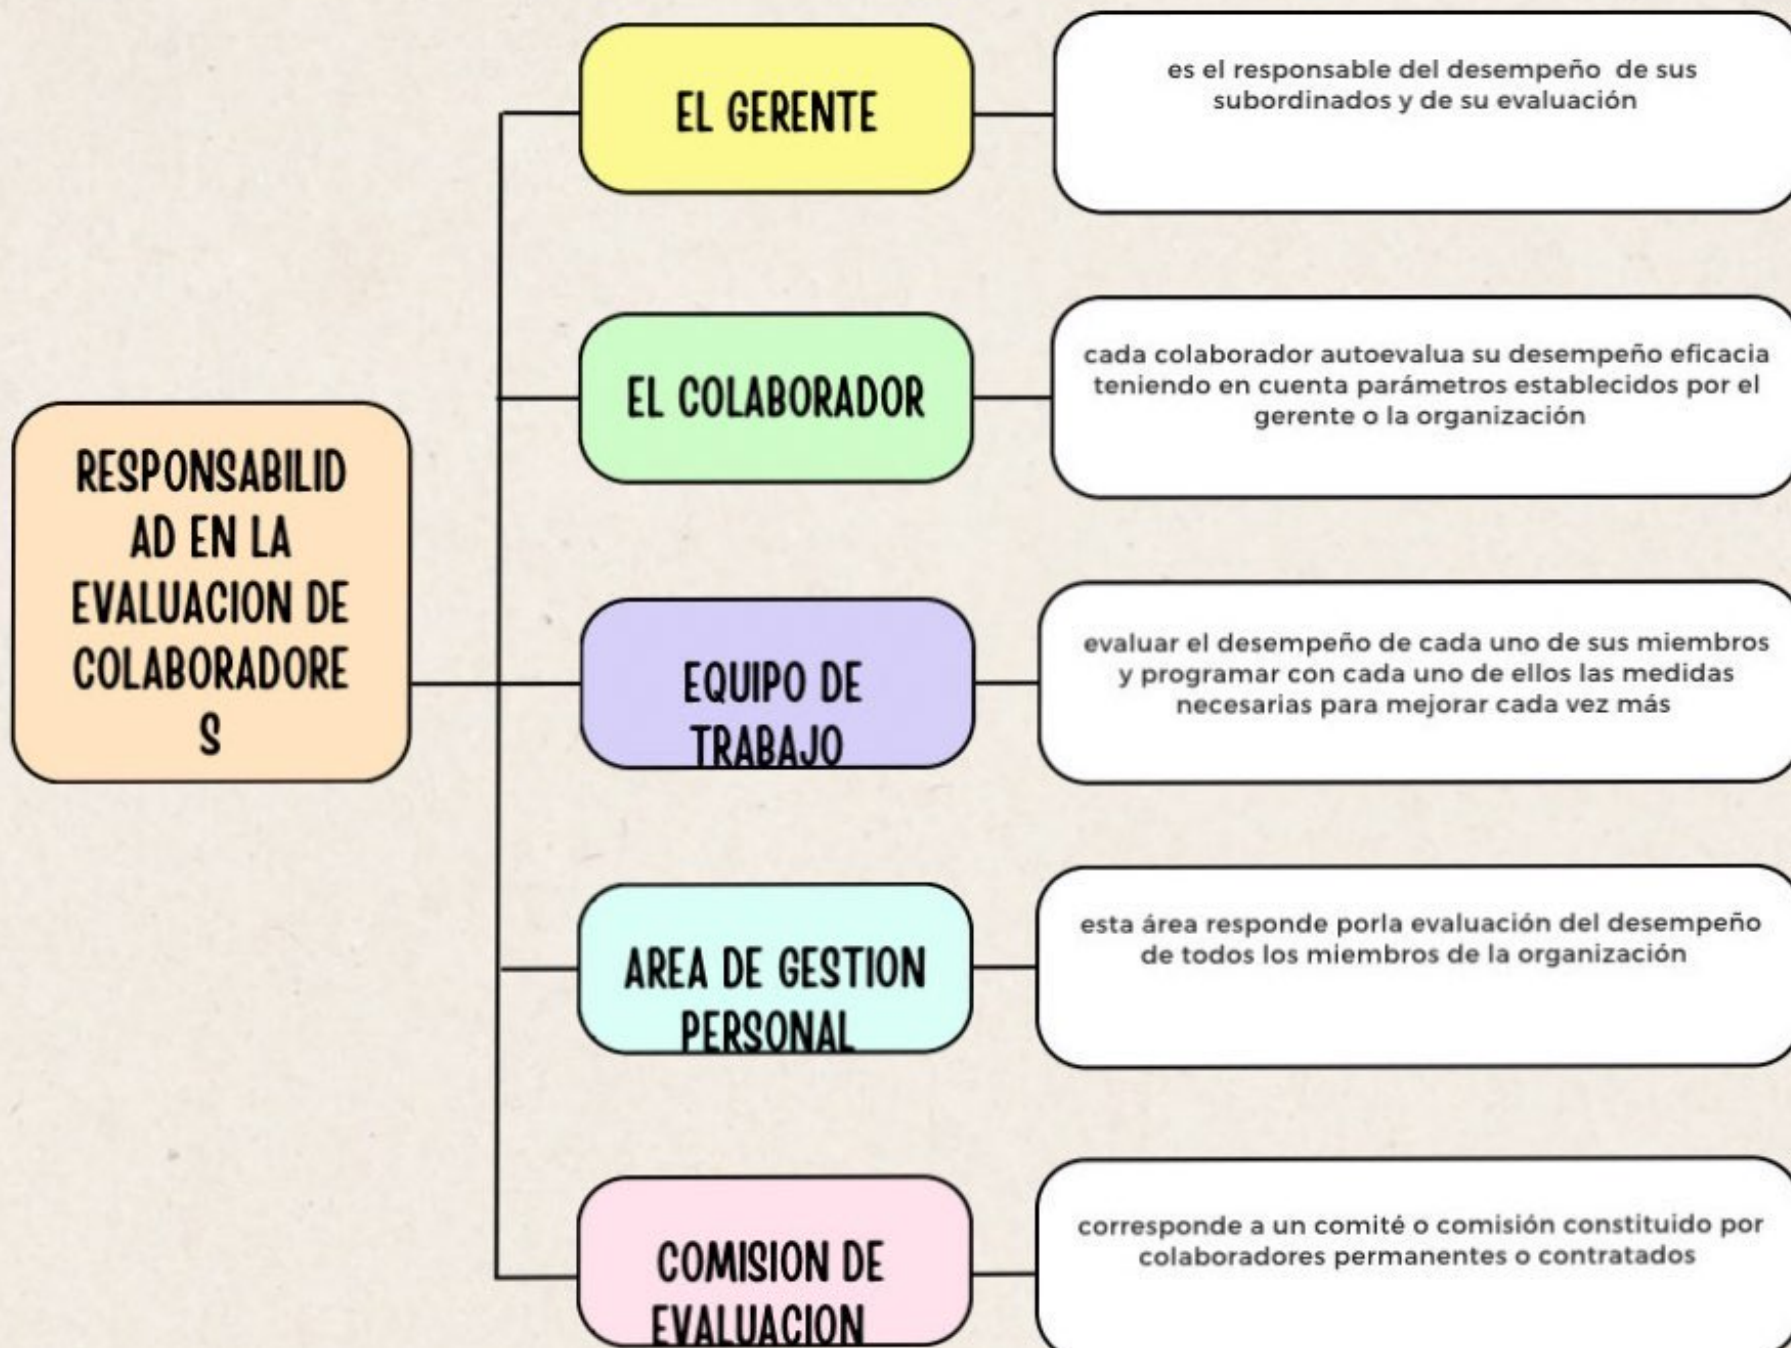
RESPONSABILIDAD EN LA EVALUACION DE COLABORADORES

EL GERENTE

es el responsable del desempeño de sus subordinados y de su evaluación

EL COLABORADOR

cada colaborador autoevalua su desempeño eficacia teniendo en cuenta parámetros establecidos por el gerente o la organización

EQUIPO DE TRABAJO

evaluar el desempeño de cada uno de sus miembros y programar con cada uno de ellos las medidas necesarias para mejorar cada vez más

AREA DE GESTION PERSONAL

esta área responde porla evaluación del desempeño de todos los miembros de la organización

COMISION DE EVALUACION

corresponde a un comité o comisión constituido por colaboradores permanentes o contratados